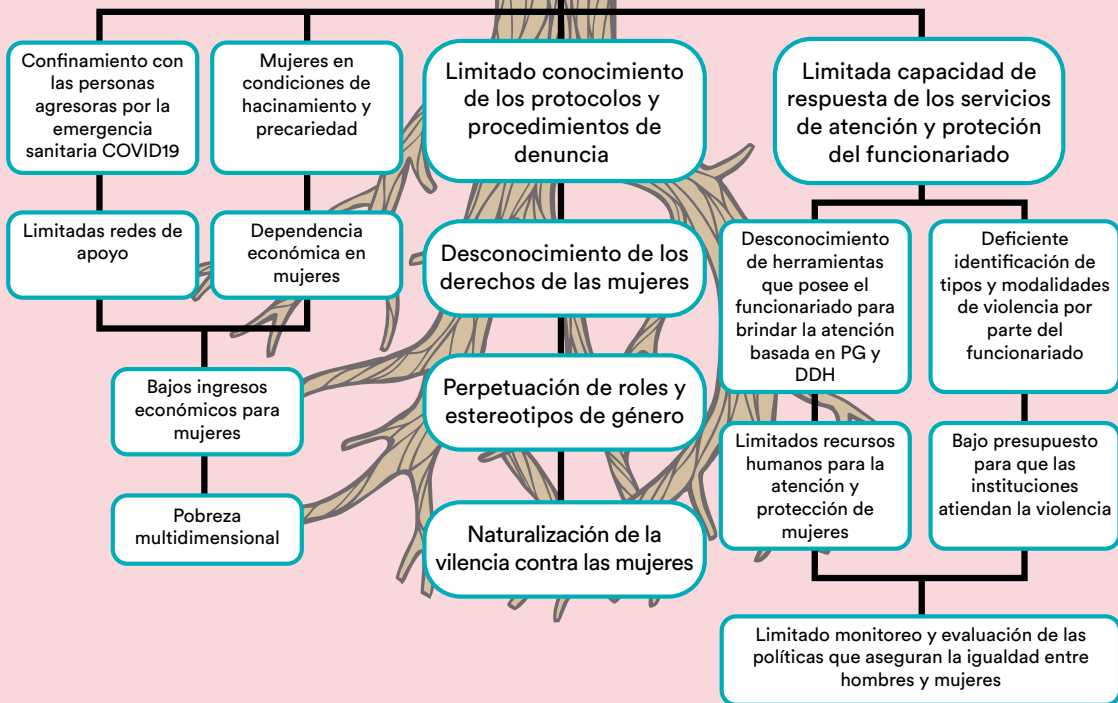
Confinamiento con las personas agresoras por la emergencia sanitaria COVID19

Mujeres en condiciones de hacinamiento y precariedad

Limitado conocimiento de los protocolos y procedimientos de denuncia

Limitada capacidad de respuesta de los servicios de atención y proteción del funcionariado

Limitadas redes de apoyo

Dependencia económica en mujeres

Desconocimiento de los derechos de las mujeres

Desconocimiento de herramientas que posee el funcionariado para brindar la atención basada en PG y DDH

Deficiente identificación de tipos y modalidades de violencia por parte del funcionariado

Bajos ingresos económicos para mujeres

Perpetuación de roles y estereotipos de género

Limitados recursos humanos para la atención y protección de mujeres

Bajo presupuesto para que las instituciones atiendan la violencia

Pobreza multidimensional

Naturalización de la vilencia contra las mujeres

Limitado monitoreo y evaluación de las políticas que aseguran la igualdad entre hombres y mujeres